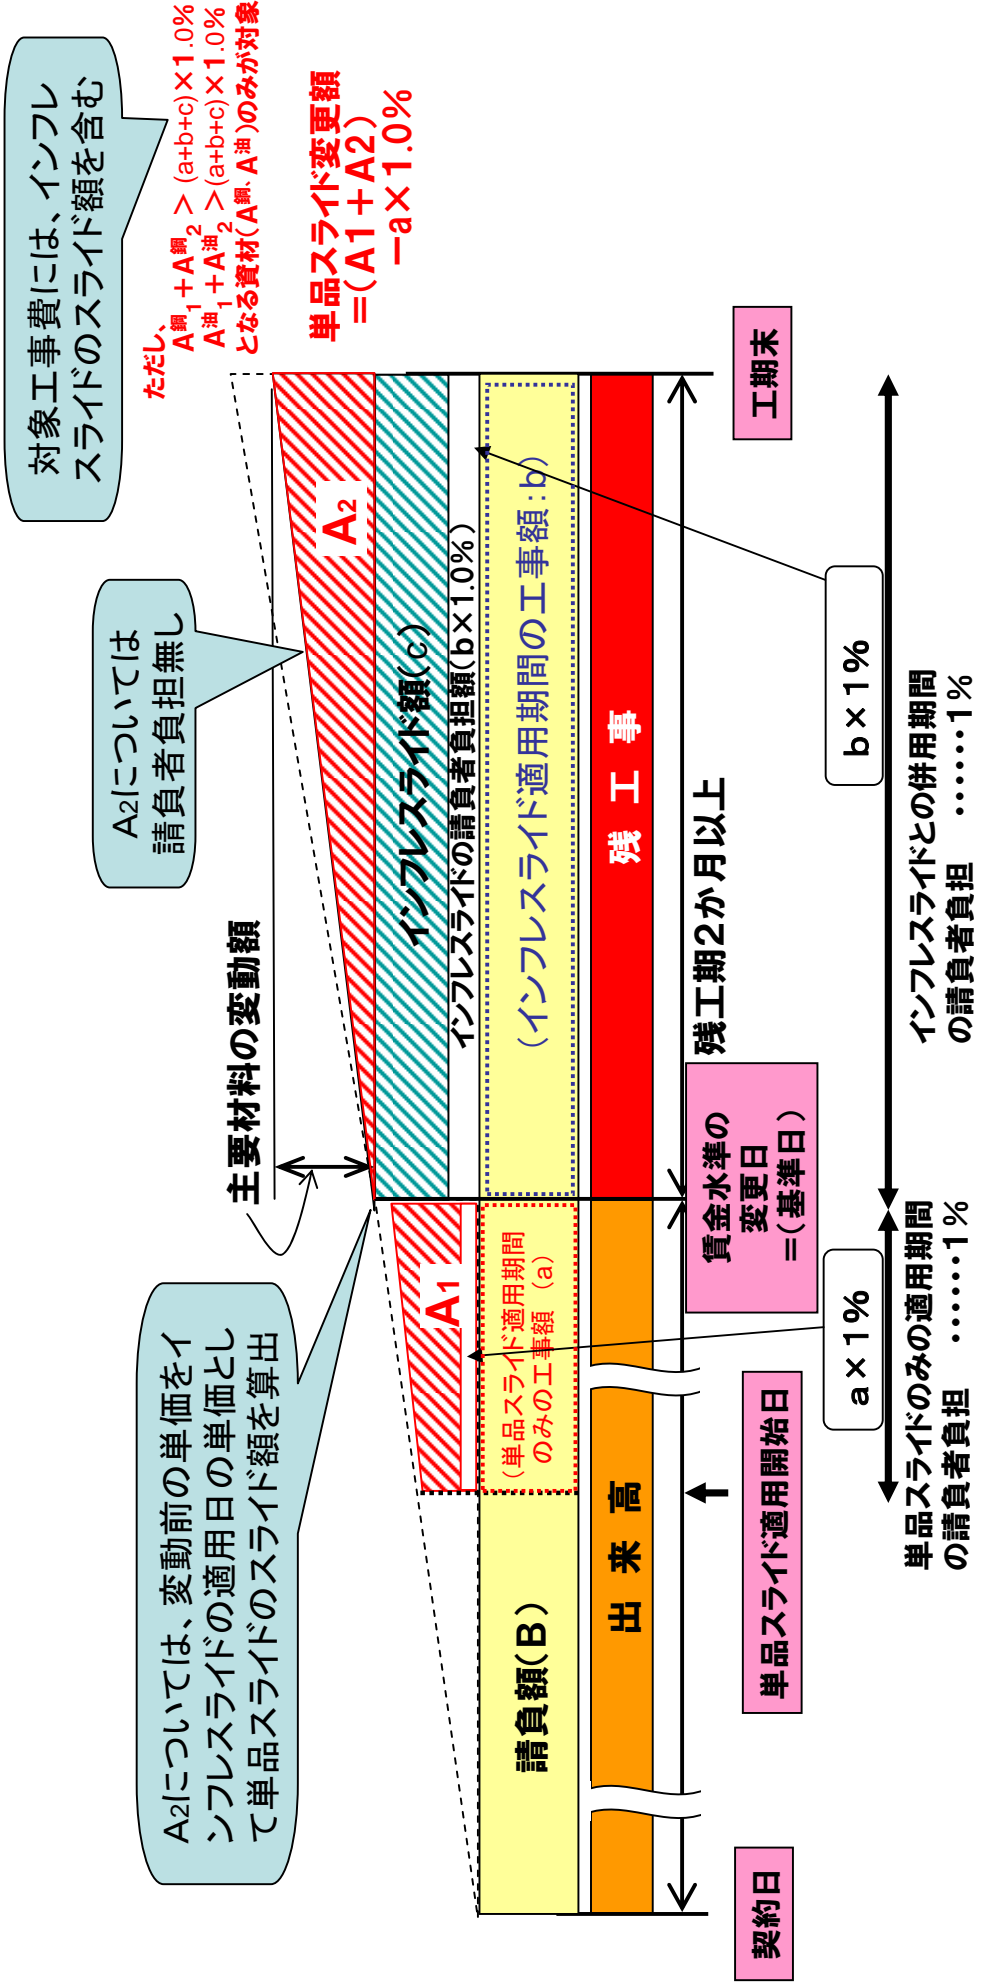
対象工事費には、インフレスライドのスライド額を含む

ただし、
$A^{鋼}_1+A^{鋼}_2>(a+b+c)\times1.0\%$
$A^{油}_1+A^{油}_2>(a+b+c)\times1.0\%$
となる資材($A^{鋼}$, $A^{油}$)のみが対象

単品スライド変更額
=(A1+A2)
−a×1.0%

工期末

A₂

インフレスライド額(c)

インフレスライドの請負者負担額(b×1.0%)

(インフレスライド適用期間の工事額:b)

残工事

A₂については請負者負担無し

主要材料の変動額

残工期2か月以上

b×1%

インフレスライドとの併用期間の請負者負担 ……1%

A₂については、変動前の単価をインフレスライドの適用日の単価として単品スライドのスライド額を算出

A₁

(単品スライド適用期間のみの工事額(a)

賃金水準の変更日=(基準日)

a×1%

単品スライドのみの適用期間の請負者負担 ……1%

単品スライド適用開始日

請負額(B)

出来高

契約日